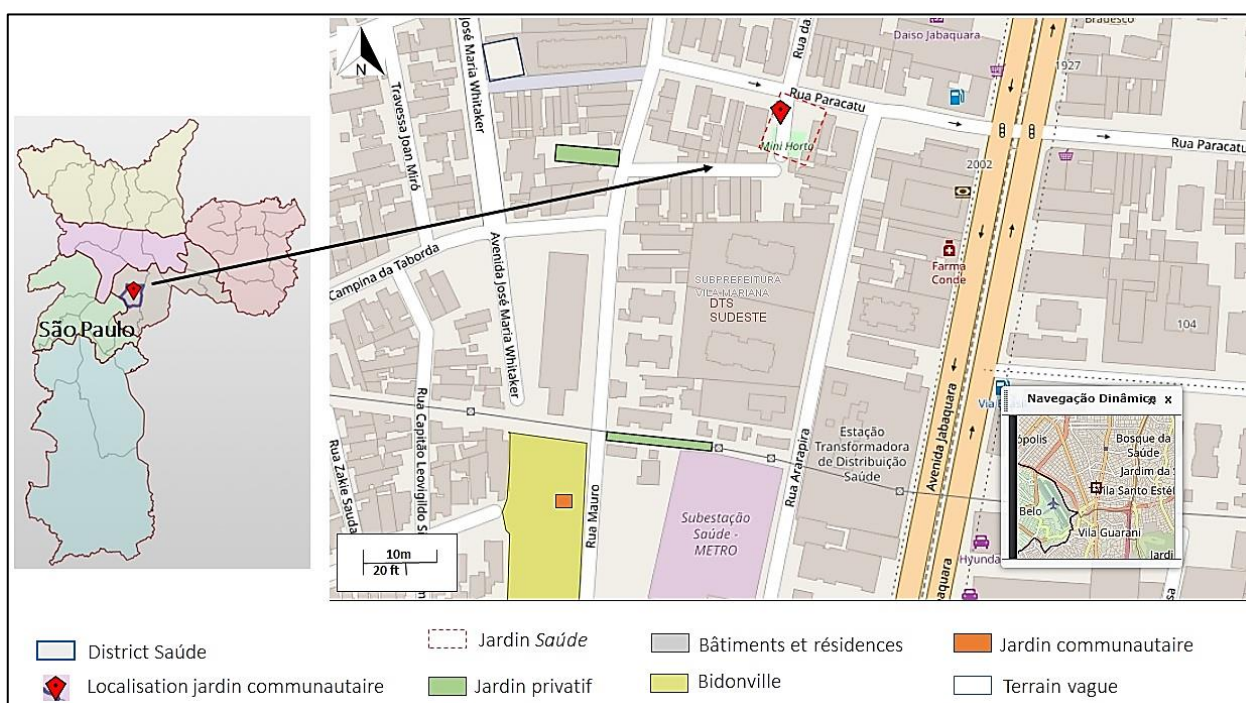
São Paulo

N

José Maria Whitaker

Rua da

Daiso Jabaquara

Bradesco

1927

Rua Paracatu

Mini Horta

Rua Paracatu

2002

Travessa Joan Miró

Campina da Taborda

Avenida José Maria Whitaker

SUBPREFEITURA VILA MARIANA

DTS SUDESTE

Farma Conde

104

Rua Capitão Leovigildo S

Rua Zakie Sauda

Rua Mauro

Rua Arapira

Estação Transformadora de Distribuição Saúde

Avenida Jabaquara

Jabaquara

Via

Navegação Dinâmica x

ópolis

Bosque da Saúde

Jardim da

Vila Santo Estê

Belo

Vila Guarani

Jardi

Hyunda

Subestação Saúde - METRO

10m

20 ft

sa

District Saúde

Localisation jardin communautaire

Jardin *Saúde*

Jardin privatif

Bâtiments et résidences

Bidonville

Jardin communautaire

Terrain vague